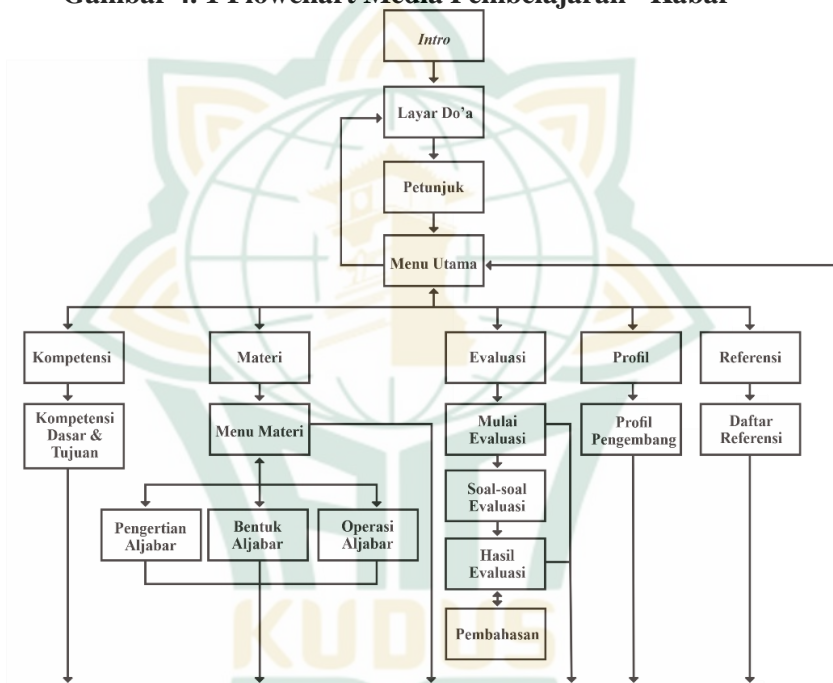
Gambar 4. 1 Flowchart Media Pembelajaran "Kabar"

Intro

Layar Do'a

Petunjuk

Menu Utama

Kompetensi

Materi

Evaluasi

Profil

Referensi

Kompetensi Dasar & Tujuan

Menu Materi

Mulai Evaluasi

Profil Pengembang

Daftar Referensi

Soal-soal Evaluasi

Pengertian Aljabar

Bentuk Aljabar

Operasi Aljabar

Hasil Evaluasi

Pembahasan

KUDUS